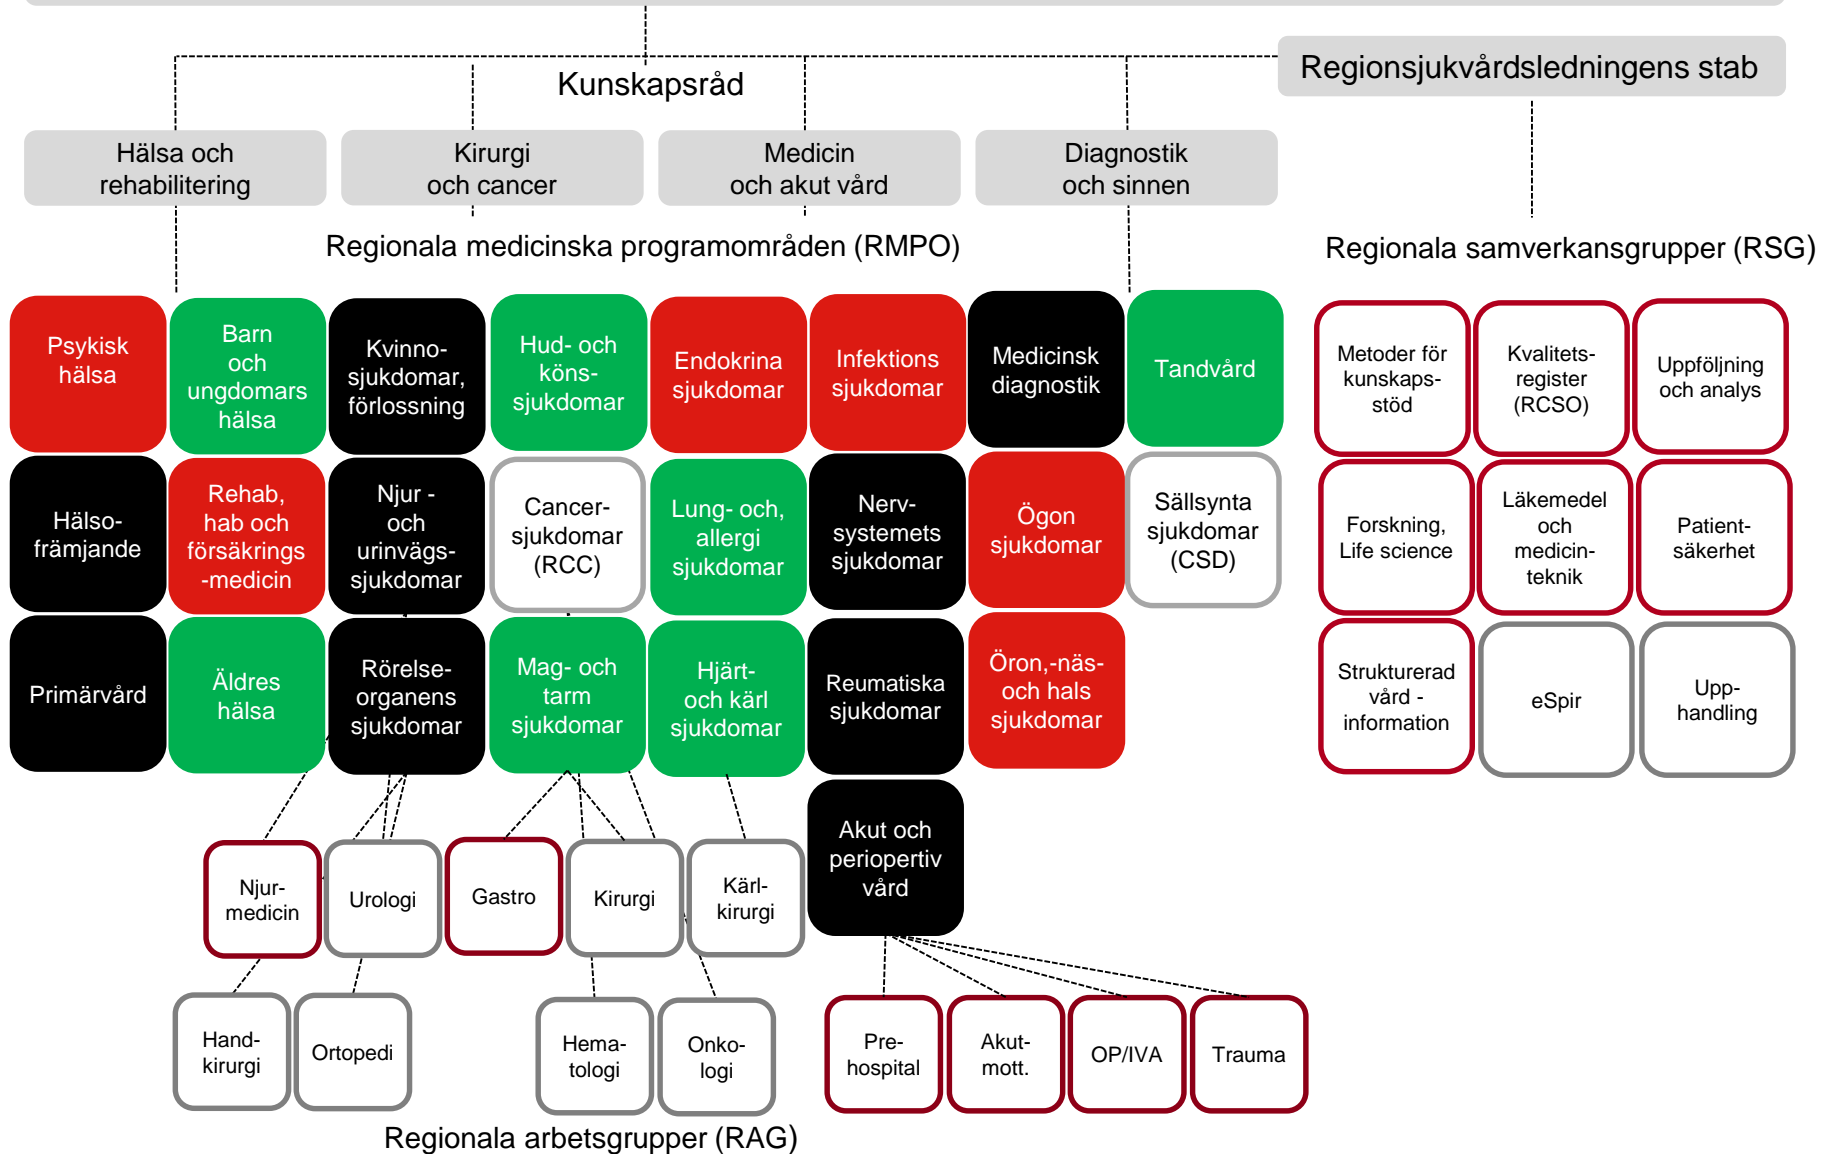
Kunskapsråd

Regionsjukvårdsledningens stab

Hälsa och rehabilitering

Kirurgi och cancer

Medicin och akut vård

Diagnostik och sinnen

Regionala medicinska programområden (RMPO)

Regionala samverkansgrupper (RSG)

Psykisk hälsa

Barn och ungdomars hälsa

Kvinno-sjukdomar, förlossning

Hud- och köns-sjukdomar

Endokrina sjukdomar

Infektions sjukdomar

Medicinsk diagnostik

Tandvård

Metoder för kunskaps-stöd

Kvalitets-register (RCSO)

Uppföljning och analys

Hälso-främjande

Rehab, hab och försäkrings -medicin

Njur - och urinvägs-sjukdomar

Cancer-sjukdomar (RCC)

Lung- och, allergi sjukdomar

Nerv-systemets sjukdomar

Ögon sjukdomar

Sällsynta sjukdomar (CSD)

Forskning, Life science

Läkemedel och medicin-teknik

Patient-säkerhet

Primärvård

Äldres hälsa

Rörelse-organens sjukdomar

Mag- och tarm sjukdomar

Hjärt- och kärl sjukdomar

Reumatiska sjukdomar

Öron,-näs- och hals sjukdomar

Strukturerad vård - information

eSpir

Upp-handling

Akut och periopertiv vård

Njur-medicin

Urologi

Gastro

Kirurgi

Kärl-kirurgi

Hand-kirurgi

Ortopedi

Hema-tologi

Onko-logi

Pre-hospital

Akut-mott.

OP/IVA

Trauma

Regionala arbetsgrupper (RAG)